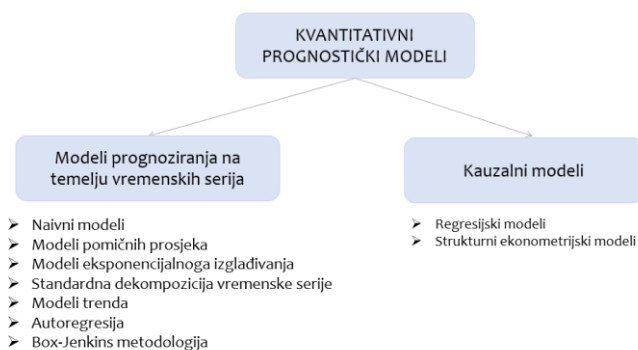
KVANTITATIVNI PROGNOSTIČKI MODELI

Modeli prognoziranja na temelju vremenskih serija

- Naivni modeli
- Modeli pomičnih prosjeka
- Modeli eksponencijalnoga izglađivanja
- Standardna dekompozicija vremenske serije
- Modeli trenda
- Autoregresija
- Box-Jenkins metodologija

Kauzalni modeli

- Regresijski modeli
- Strukturni ekonometrijski modeli